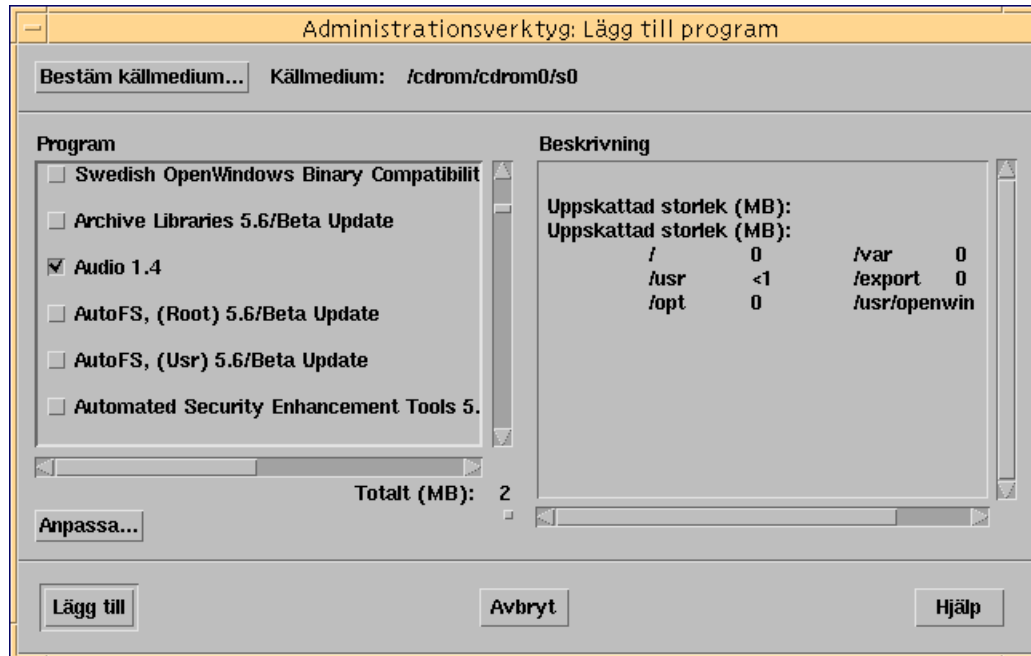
Administrationsverktyg: Lägg till program

Bestäm källmedium... Källmedium: /cdrom/cdrom0/s0

Program

Swedish OpenWindows Binary Compatibilit

Archive Libraries 5.6/Beta Update

Audio 1.4

AutoFS, (Root) 5.6/Beta Update

AutoFS, (Usr) 5.6/Beta Update

Automated Security Enhancement Tools 5.

Totalt (MB): 2

Anpassa...

Beskrivning

Uppskattad storlek (MB):
Uppskattad storlek (MB):

| | | | |
|---|---|---|---|
| / | 0 | /var | 0 |
| /usr | <1 | /export | 0 |
| /opt | 0 | /usr/openwin | |

Lägg till

Avbryt

Hjälp